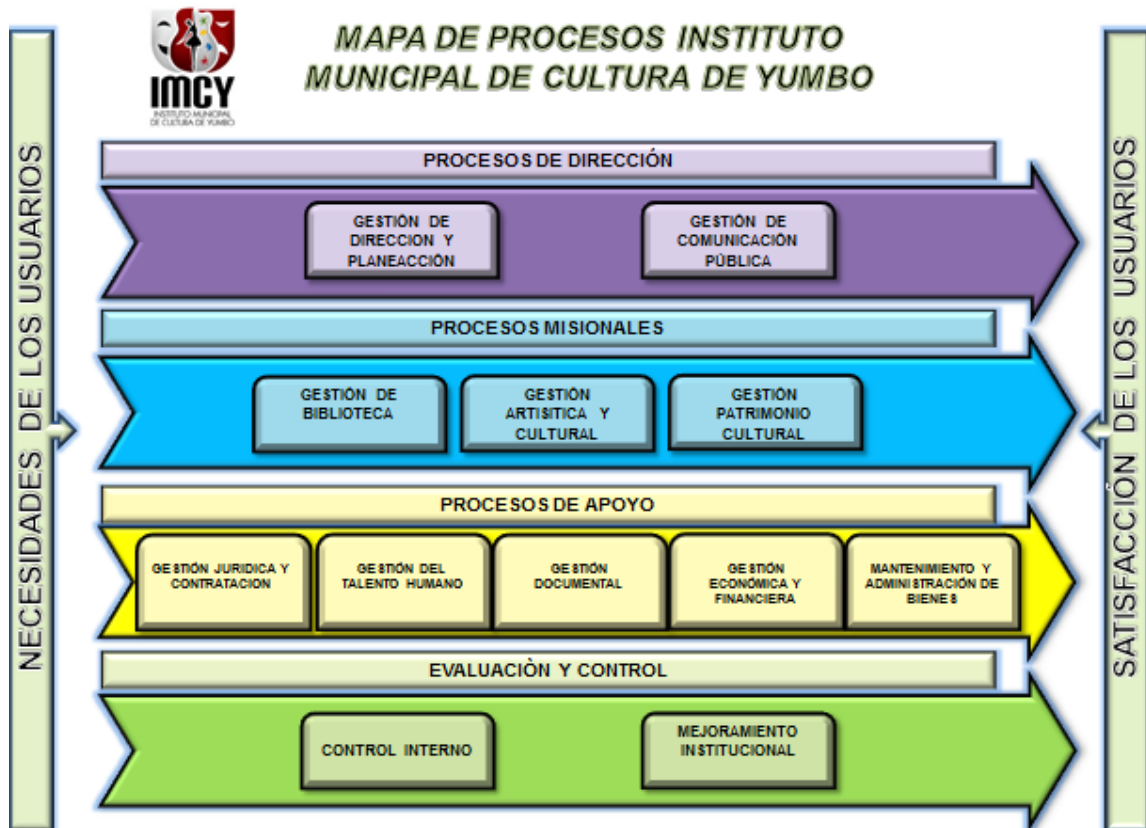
IMCY
INSTITUTO MUNICIPAL DE CULTURA DE YUMBO

MAPA DE PROCESOS INSTITUTO MUNICIPAL DE CULTURA DE YUMBO

NECESIDADES DE LOS USUARIOS

PROCESOS DE DIRECCIÓN

GESTIÓN DE DIRECCION Y PLANEACCIÓN

GESTIÓN DE COMUNICACIÓN PÚBLICA

PROCESOS MISIONALES

GESTIÓN DE BIBLIOTECA

GESTIÓN ARTISITICA Y CULTURAL

GESTIÓN PATRIMONIO CULTURAL

PROCESOS DE APOYO

GESTIÓN JURIDICA Y CONTRATACION

GESTIÓN DEL TALENTO HUMANO

GESTIÓN DOCUMENTAL

GESTIÓN ECONÓMICA Y FINANCIERA

MANTENIMIENTO Y ADMINISTRACIÓN DE BIENES

EVALUACIÒN Y CONTROL

CONTROL INTERNO

MEJORAMIENTO INSTITUCIONAL

SATISFACCIÓN DE LOS USUARIOS